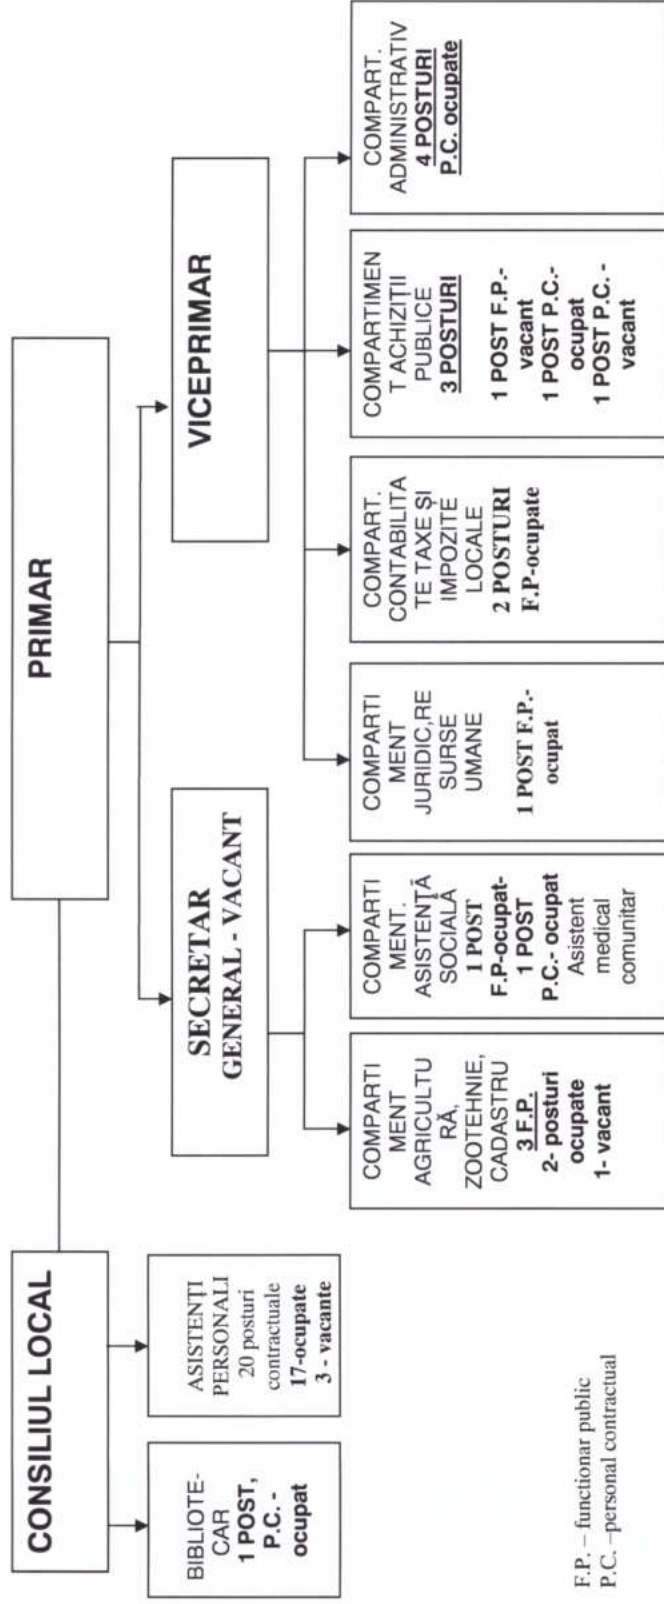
PRIMAR

CONSILIUL LOCAL

SECRETAR GENERAL - VACANT

VICEPRIMAR

BIBLIOTECAR 1 POST, P.C. - ocupat

ASISTENŢI PERSONALI 20 posturi contractuale 17-ocupate 3 - vacante

COMPARTIMENT AGRICULTURĂ, ZOOTEHNIE, CADASTRU 3 F.P. 2- posturi ocupate 1- vacant

COMPARTIMENT. ASISTENŢĂ SOCIALĂ 1 POST F.P-ocupat- 1 POST P.C.- ocupat Asistent medical comunitar

COMPARTIMENT JURIDIC,RESURSE UMANE 1 POST F.P.- ocupat

COMPART. CONTABILITATE TAXE ŞI IMPOZITE LOCALE 2 POSTURI F.P-ocupate

COMPARTIMENT ACHIZIŢII PUBLICE 3 POSTURI 1 POST F.P.- vacant 1 POST P.C.- ocupat 1 POST P.C. - vacant

COMPART. ADMINISTRATIV 4 POSTURI P.C. ocupate

F.P. – functionar public
P.C. –personal contractual